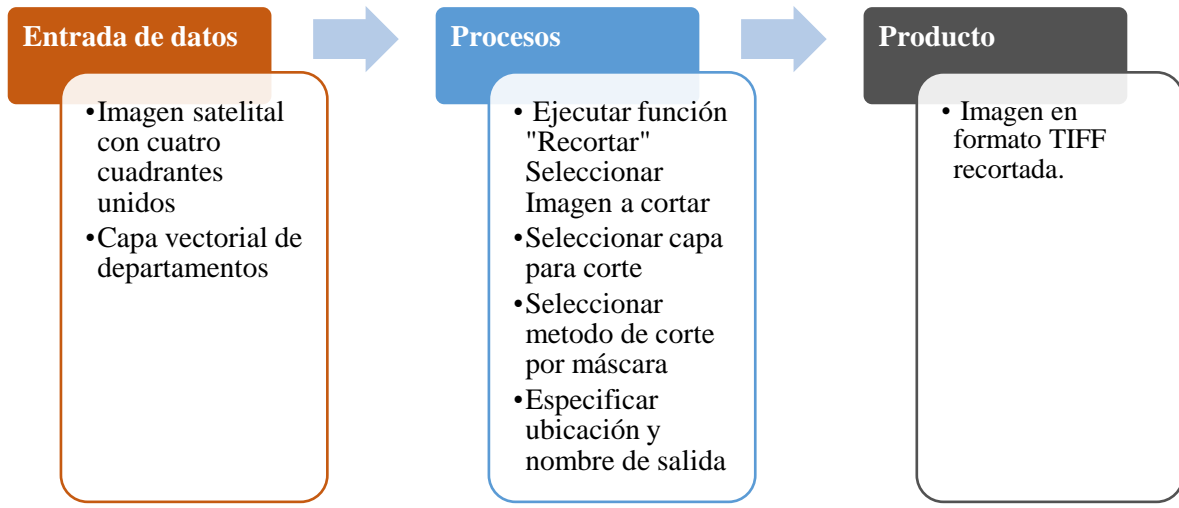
Entrada de datos

• Imagen satelital con cuatro cuadrantes unidos
• Capa vectorial de departamentos

Procesos

• Ejecutar función "Recortar" Seleccionar Imagen a cortar
• Seleccionar capa para corte
• Seleccionar metodo de corte por máscara
• Especificar ubicación y nombre de salida

Producto

• Imagen en formato TIFF recortada.